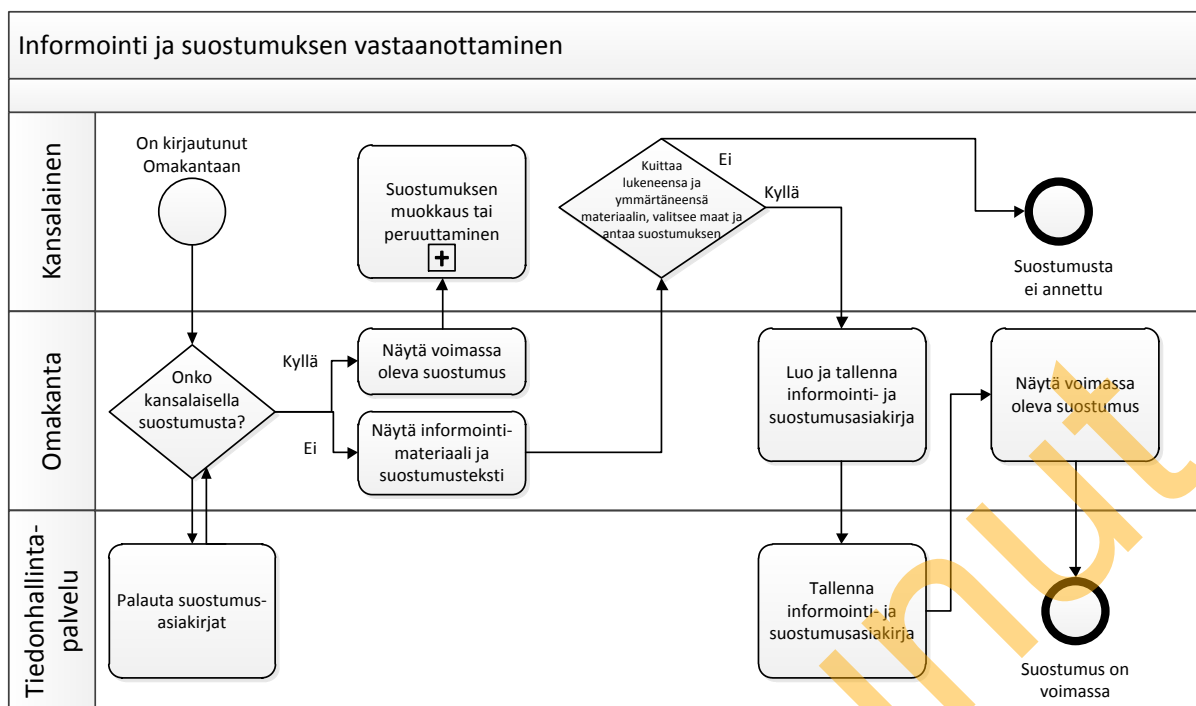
Informointi ja suostumuksen vastaanottaminen

Kansalainen

On kirjautunut Omakantaan

Suostumuksen muokkaus tai peruuttaminen

+

Kuittaa lukeneensa ja ymmärtäneensä materiaalin, valitsee maat ja antaa suostumuksen

Ei

Kyllä

Suostumusta ei annettu

Omakanta

Onko kansalaisella suostumusta?

Kyllä

Ei

Näytä voimassa oleva suostumus

Näytä informointimateriaali ja suostumusteksti

Luo ja tallenna informointi- ja suostumusasiakirja

Näytä voimassa oleva suostumus

Tiedonhallintapalvelu

Palauta suostumusasiakirjat

Tallenna informointi- ja suostumusasiakirja

Suostumus on voimassa